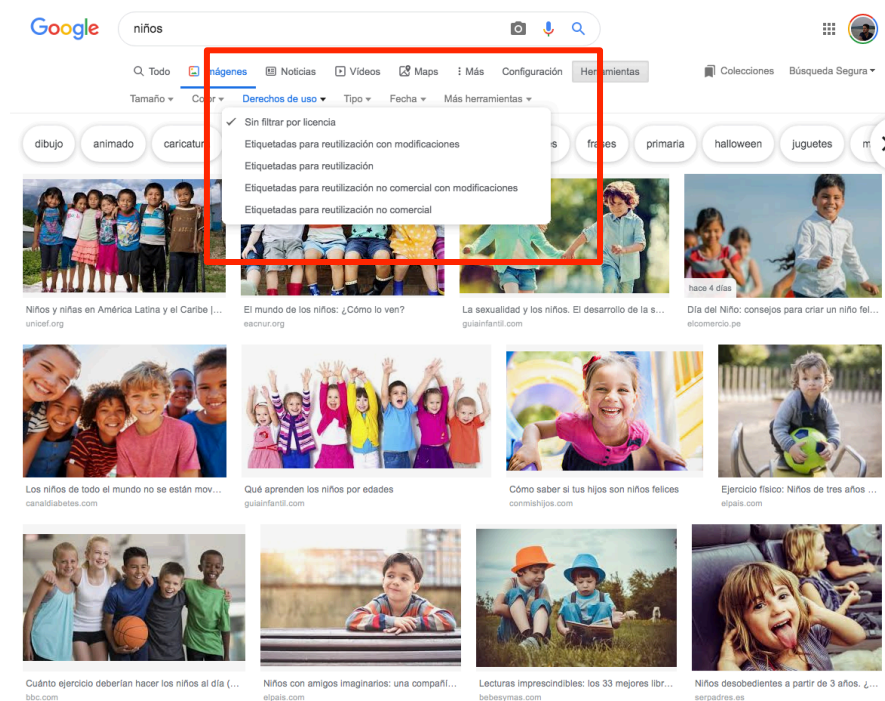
Google

niños

Todo Imágenes Noticias Videos Maps Más Configuración Herramientas

Colecciones Búsqueda Segura

Tamaño Color Derechos de uso Tipo Fecha Más herramientas

Sin filtrar por licencia
Etiquetadas para reutilización con modificaciones
Etiquetadas para reutilización
Etiquetadas para reutilización no comercial con modificaciones
Etiquetadas para reutilización no comercial

dibujo animado caricatura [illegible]es frases primaria halloween juguetes m

Niños y niñas en América Latina y el Caribe | ...
unicef.org

El mundo de los niños: ¿Cómo lo ven?
eacnur.org

La sexualidad y los niños. El desarrollo de la s...
guiainfantil.com

hace 4 días
Día del Niño: consejos para criar un niño fel...
elcomercio.pe

Los niños de todo el mundo no se están mov...
canaldiabetes.com

Qué aprenden los niños por edades
guiainfantil.com

Cómo saber si tus hijos son niños felices
conmishijos.com

Ejercicio físico: Niños de tres años ...
elpais.com

Cuánto ejercicio deberían hacer los niños al día (...
bbc.com

Niños con amigos imaginarios: una compañí...
elpais.com

Lecturas imprescindibles: los 33 mejores libr...
bebesymas.com

Niños desobedientes a partir de 3 años. ¿...
serpadres.es